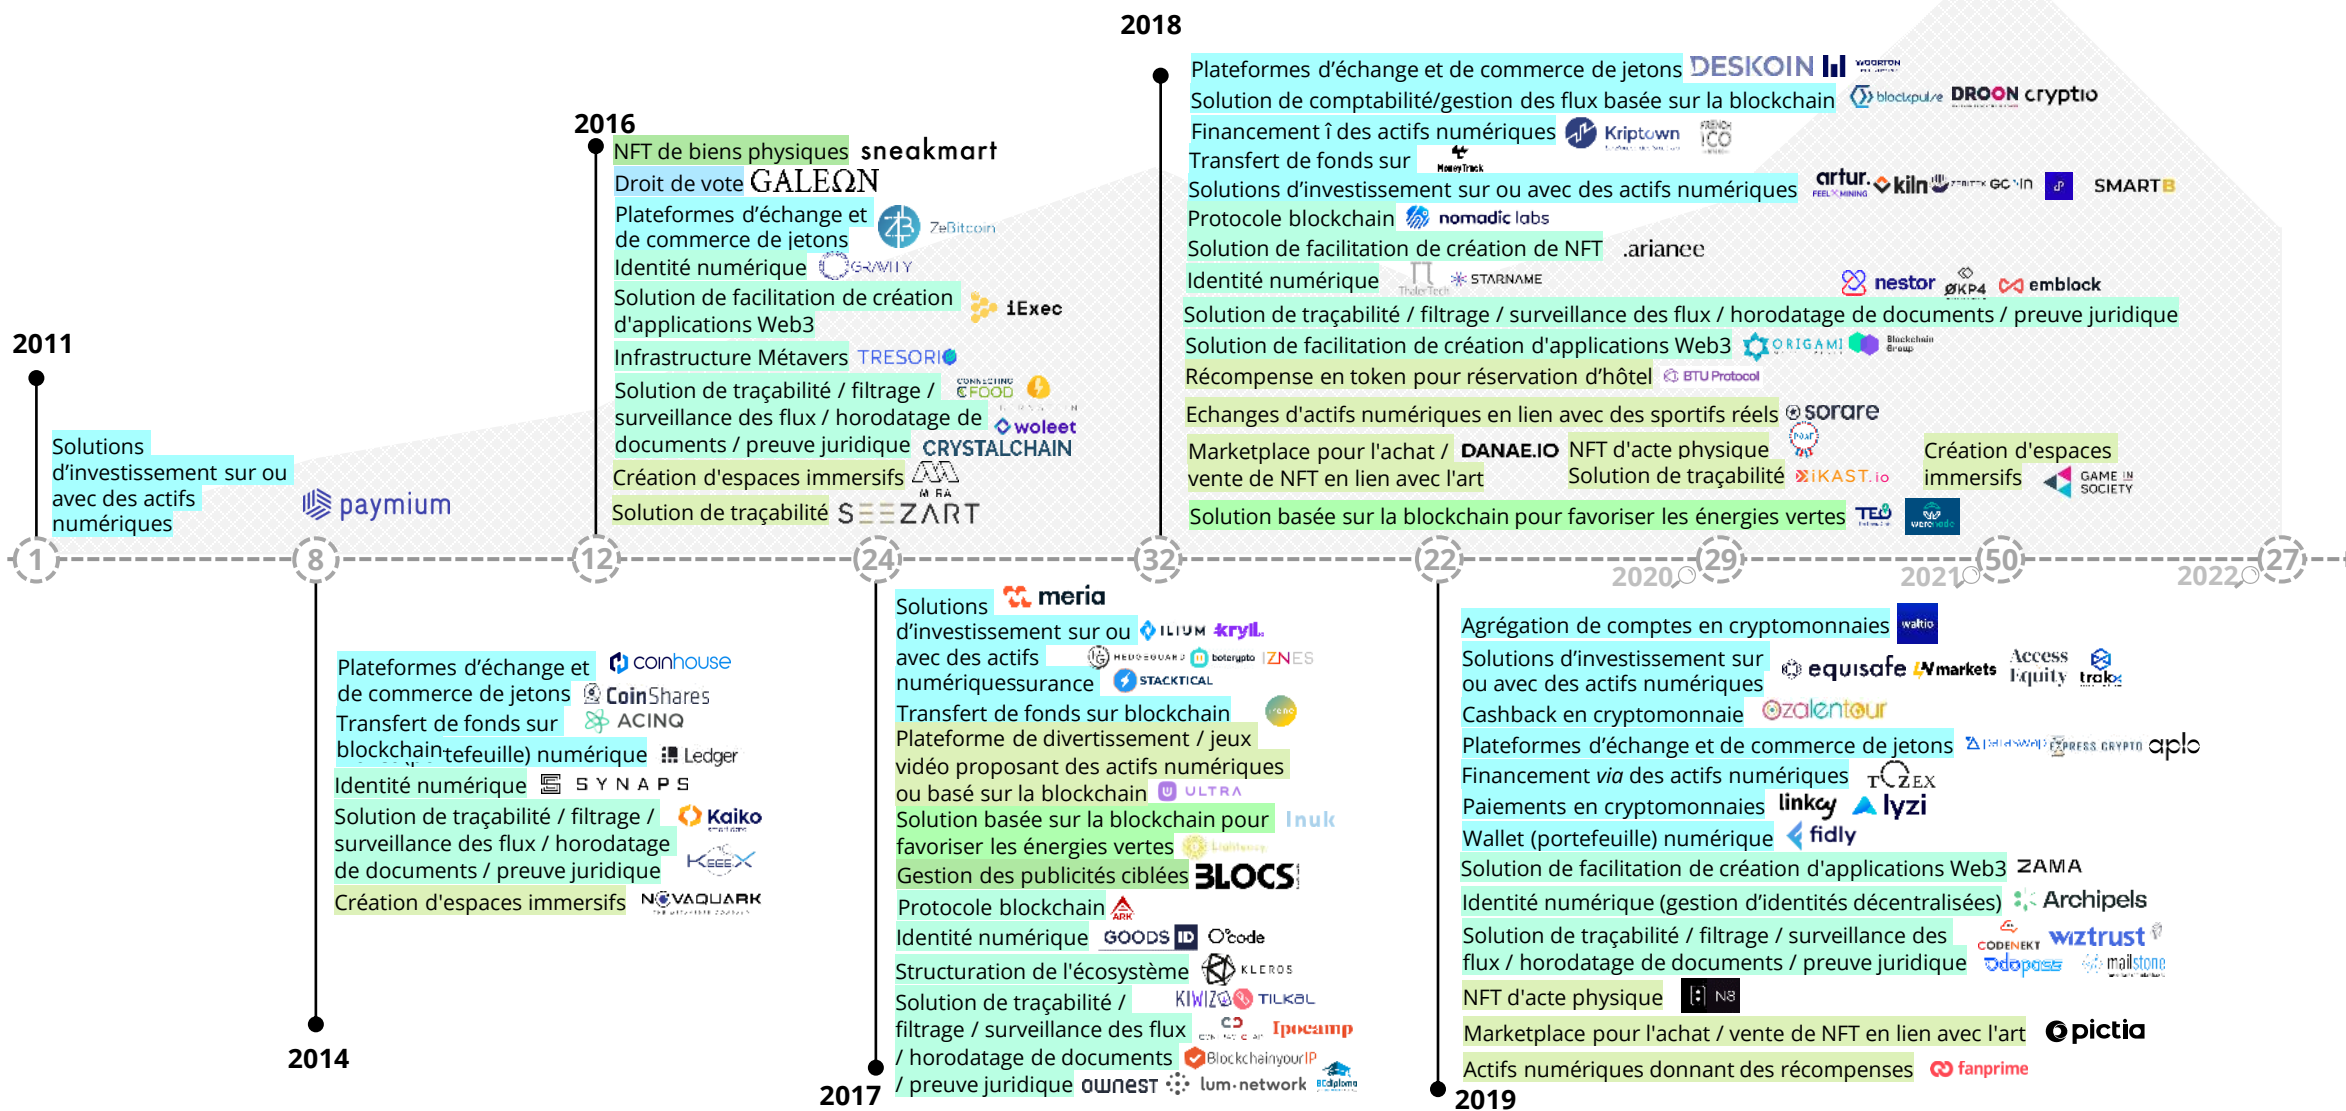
2011

Solutions d'investissement sur ou avec des actifs numériques

paymium

2014

Plateformes d'échange et de commerce de jetons coinhouse CoinShares

Transfert de fonds sur blockchain ACINQ

tefeuille) numérique Ledger

Identité numérique SYNAPS

Solution de traçabilité / filtrage / surveillance des flux / horodatage de documents / preuve juridique Kaiko KeeeX

Création d'espaces immersifs NOVAQUARK

2016

NFT de biens physiques sneakmart

Droit de vote GALEΩN

Plateformes d'échange et de commerce de jetons ZeBitcoin

Identité numérique GRAVITY

Solution de facilitation de création d'applications Web3 iExec

Infrastructure Métavers TRESORIO

Solution de traçabilité / filtrage / surveillance des flux / horodatage de documents / preuve juridique CONNECTING FOOD woleet CRYSTALCHAIN

Création d'espaces immersifs

Solution de traçabilité SEEZART

2017

Solutions d'investissement sur ou avec des actifs numériquessurance meria ILIUM kryll HEDGEGUARD botcrypto IZNES STACKTICAL

Transfert de fonds sur blockchain

Plateforme de divertissement / jeux vidéo proposant des actifs numériques ou basé sur la blockchain ULTRA

Solution basée sur la blockchain pour favoriser les énergies vertes Inuk Lightency

Gestion des publicités ciblées BLOCS

Protocole blockchain ARK

Identité numérique GOODS ID O'Code

Structuration de l'écosystème KLEROS

Solution de traçabilité / filtrage / surveillance des flux / horodatage de documents / preuve juridique KIWIZ TILKAL Ipocamp BlockchainyourIP OWNEST lum·network BCdiploma

2018

Plateformes d'échange et de commerce de jetons DESKOIN WOORTON

Solution de comptabilité/gestion des flux basée sur la blockchain blockpulse DROON cryptio

Financement î des actifs numériques Kriptown FRENCH ICO

Transfert de fonds sur MoneyTrack

Solutions d'investissement sur ou avec des actifs numériques artur. FEEL MINING kiln GC·IN SMARTB

Protocole blockchain nomadic labs

Solution de facilitation de création de NFT .arianee

Identité numérique ThalesTech STARNAME nestor ØKP4 emblock

Solution de traçabilité / filtrage / surveillance des flux / horodatage de documents / preuve juridique

Solution de facilitation de création d'applications Web3 ORIGAMI Blockchain Group

Récompense en token pour réservation d'hôtel BTU Protocol

Echanges d'actifs numériques en lien avec des sportifs réels sorare

Marketplace pour l'achat / vente de NFT en lien avec l'art DANAE.IO

NFT d'acte physique

Solution de traçabilité iKAST.io

Création d'espaces immersifs GAME IN SOCIETY

Solution basée sur la blockchain pour favoriser les énergies vertes TEO

2019

Agrégation de comptes en cryptomonnaies waltio

Solutions d'investissement sur ou avec des actifs numériques equisafe markets Access Equity tralo

Cashback en cryptomonnaie zalentour

Plateformes d'échange et de commerce de jetons XPRESS CRYPTO aplo

Financement via des actifs numériques TOZEX

Paiements en cryptomonnaies linkey lyzi

Wallet (portefeuille) numérique fidly

Solution de facilitation de création d'applications Web3 ZAMA

Identité numérique (gestion d'identités décentralisées) Archipels

Solution de traçabilité / filtrage / surveillance des flux / horodatage de documents / preuve juridique CODENEKT wiztrust Odopass mailstone

NFT d'acte physique N8

Marketplace pour l'achat / vente de NFT en lien avec l'art pictia

Actifs numériques donnant des récompenses fanprime

1 8 12 24 32 22 2020 29 2021 50 2022 27